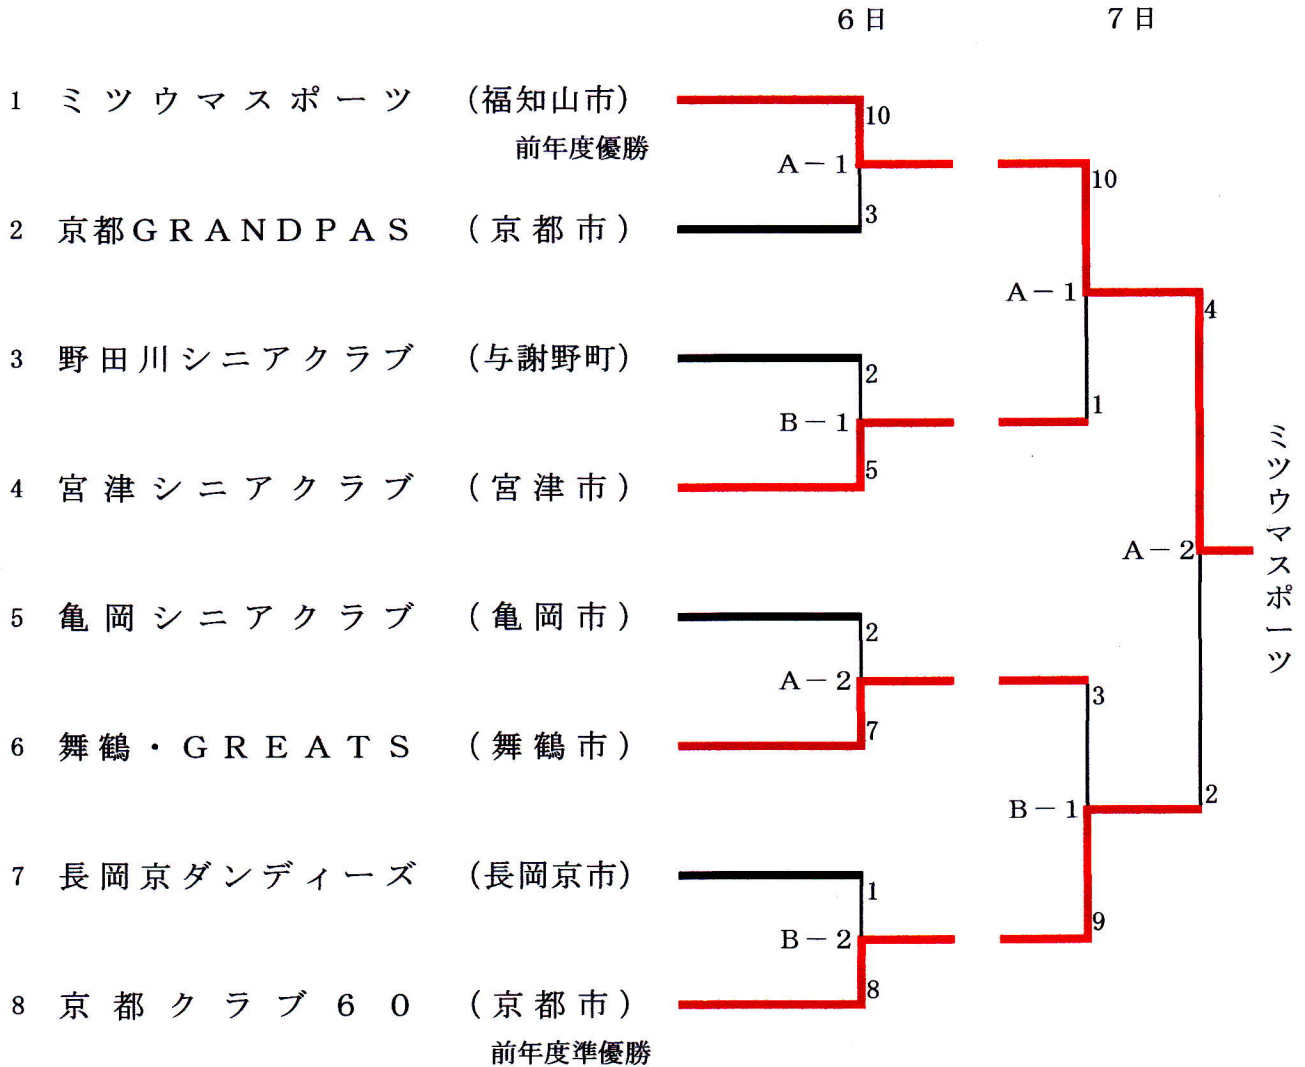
6日　7日

1 ミツウマスポーツ （福知山市）
前年度優勝

2 京都GRANDPAS （京都市）

3 野田川シニアクラブ （与謝野町）

4 宮津シニアクラブ （宮津市）

5 亀岡シニアクラブ （亀岡市）

6 舞鶴・GREATS （舞鶴市）

7 長岡京ダンディーズ （長岡京市）

8 京都クラブ60 （京都市）
前年度準優勝

10
A－1
3

2
B－1
5

2
A－2
7

1
B－2
8

10
A－1
1

3
B－1
9

4
A－2
2

ミツウマスポーツ